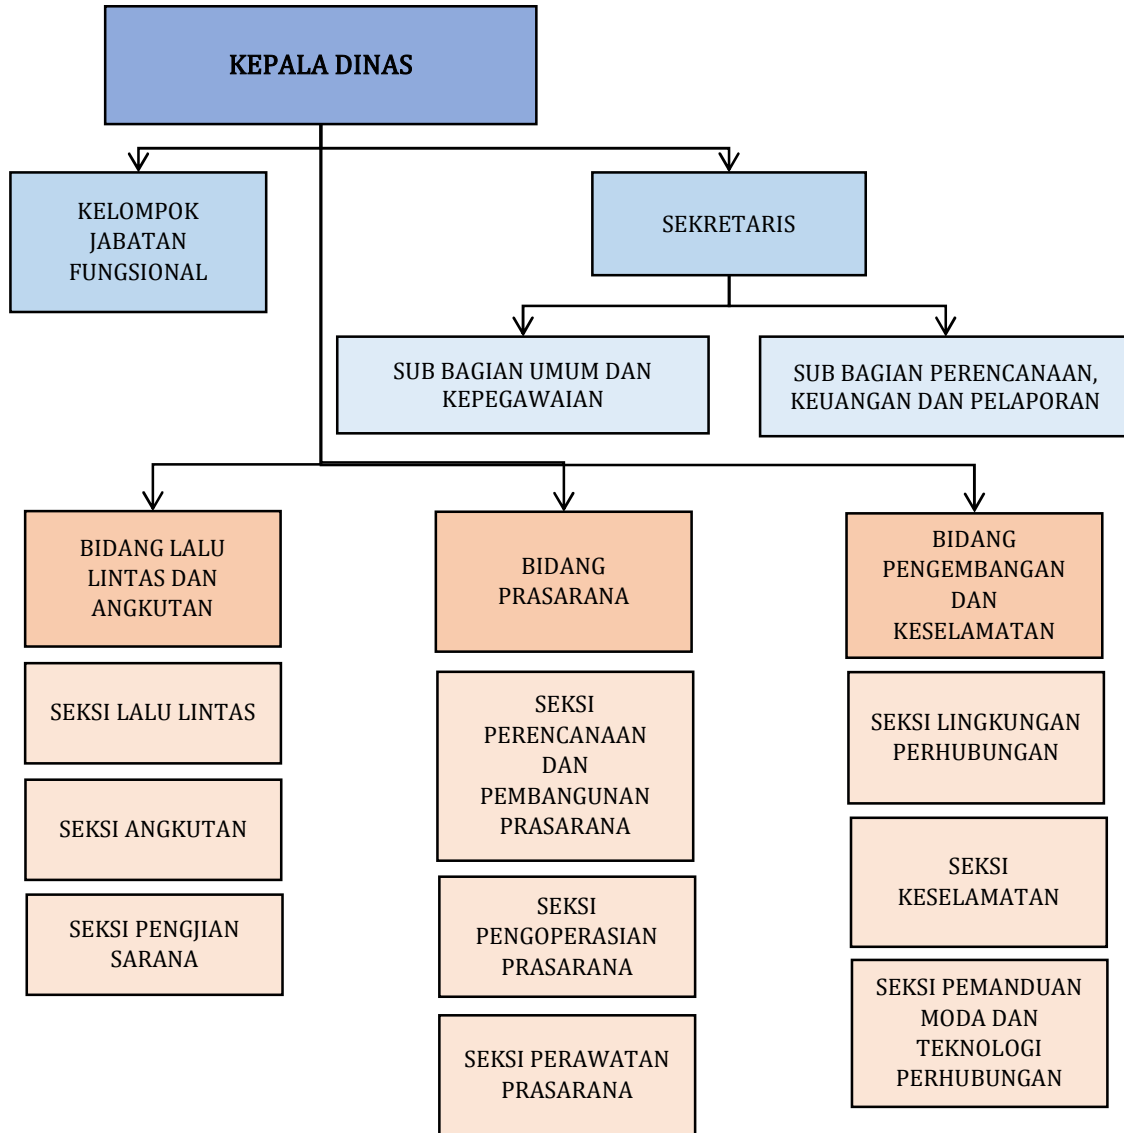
KEPALA DINAS

KELOMPOK JABATAN FUNGSIONAL

SEKRETARIS

SUB BAGIAN UMUM DAN KEPEGAWAIAN

SUB BAGIAN PERENCANAAN, KEUANGAN DAN PELAPORAN

BIDANG LALU LINTAS DAN ANGKUTAN

SEKSI LALU LINTAS

SEKSI ANGKUTAN

SEKSI PENGJIAN SARANA

BIDANG PRASARANA

SEKSI PERENCANAAN DAN PEMBANGUNAN PRASARANA

SEKSI PENGOPERASIAN PRASARANA

SEKSI PERAWATAN PRASARANA

BIDANG PENGEMBANGAN DAN KESELAMATAN

SEKSI LINGKUNGAN PERHUBUNGAN

SEKSI KESELAMATAN

SEKSI PEMANDUAN MODA DAN TEKNOLOGI PERHUBUNGAN